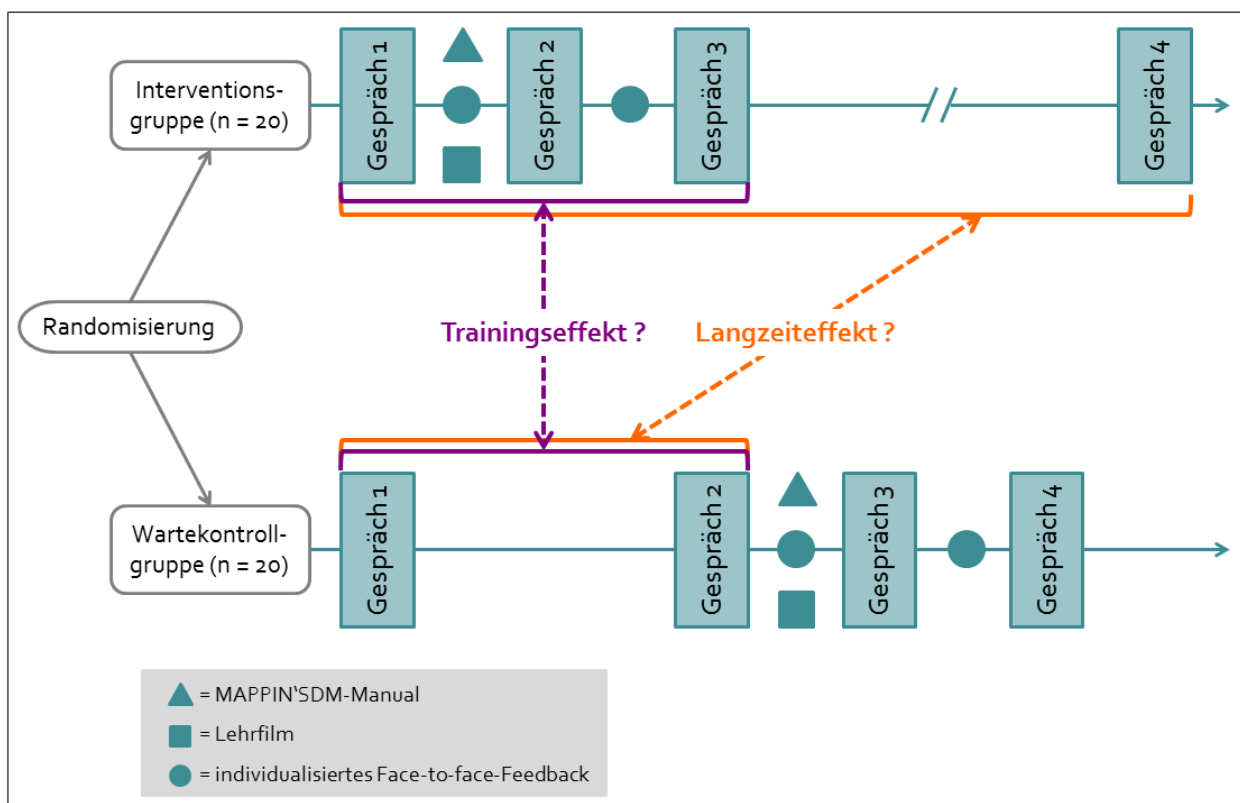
Interventionsgruppe (n = 20)

Gespräch 1

Gespräch 2

Gespräch 3

Gespräch 4

Randomisierung

Trainingseffekt ?

Langzeiteffekt ?

Wartekontrollgruppe (n = 20)

Gespräch 1

Gespräch 2

Gespräch 3

Gespräch 4

= MAPPIN'SDM-Manual

= Lehrfilm

= individualisiertes Face-to-face-Feedback